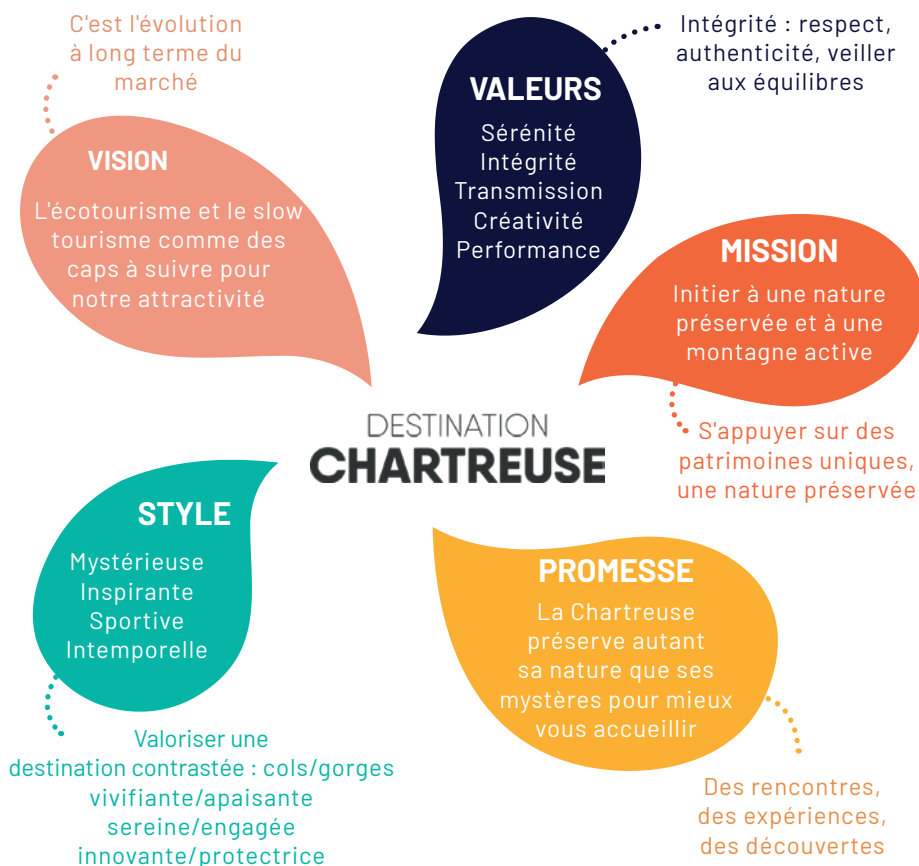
C'est l'évolution à long terme du marché

VISION

L'écotourisme et le slow tourisme comme des caps à suivre pour notre attractivité

VALEURS

Sérénité
Intégrité
Transmission
Créativité
Performance

Intégrité : respect, authenticité, veiller aux équilibres

MISSION

Initier à une nature préservée et à une montagne active

S'appuyer sur des patrimoines uniques, une nature préservée

DESTINATION
CHARTREUSE

STYLE

Mystérieuse
Inspirante
Sportive
Intemporelle

Valoriser une destination contrastée : cols/gorges vivifiante/apaisante sereine/engagée innovante/protectrice

PROMESSE

La Chartreuse préserve autant sa nature que ses mystères pour mieux vous accueillir

Des rencontres, des expériences, des découvertes